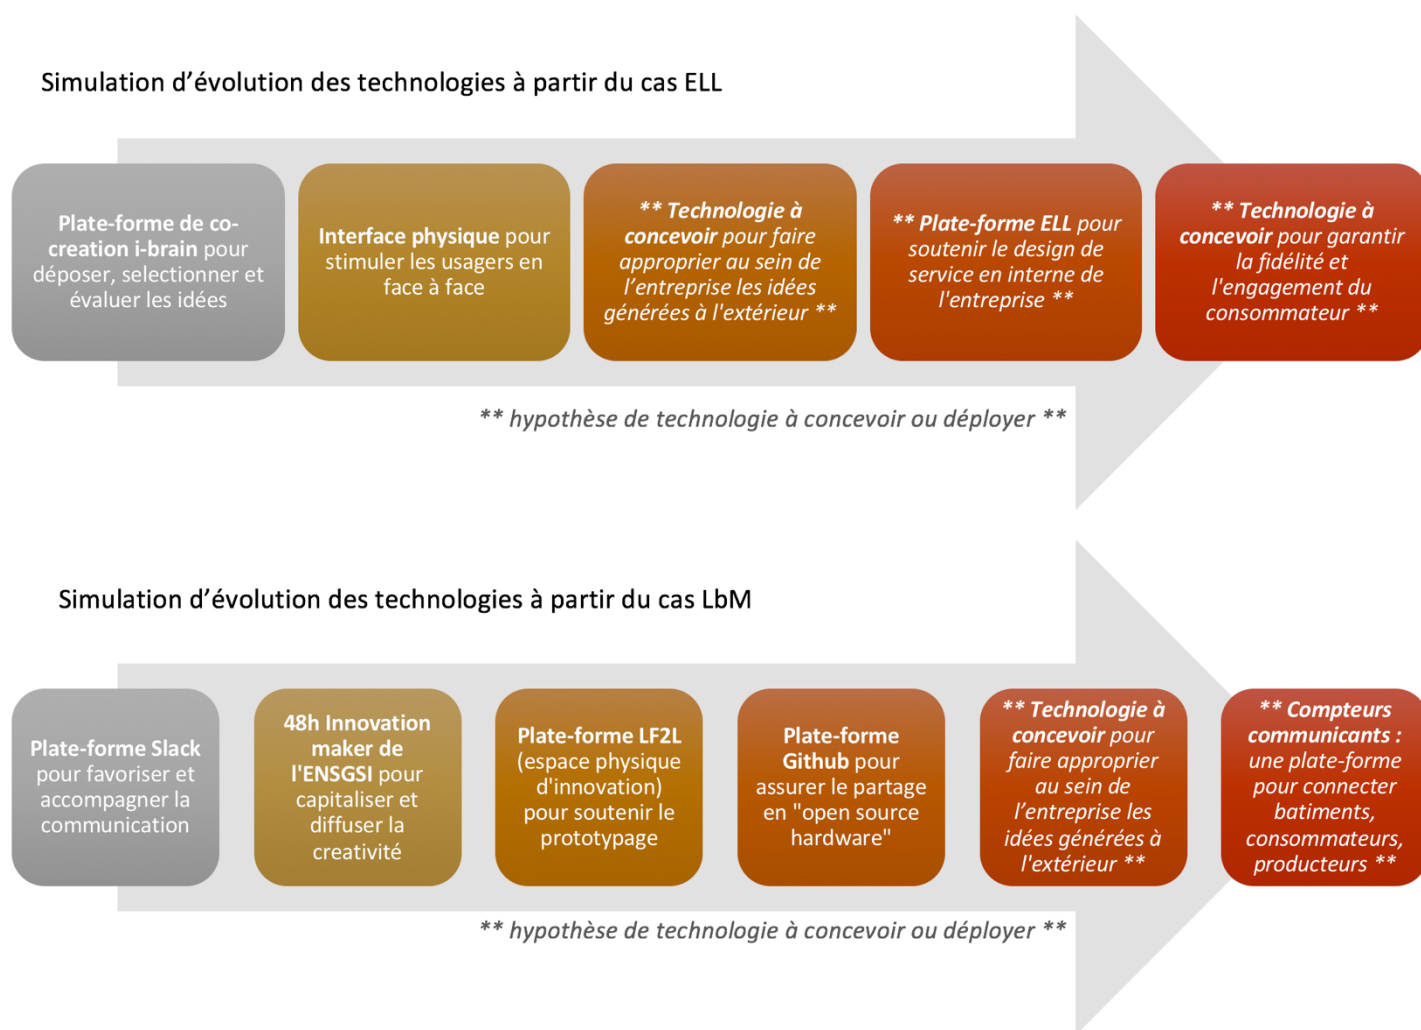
Simulation d’évolution des technologies à partir du cas ELL

Plate-forme de co-creation i-brain pour déposer, selectionner et évaluer les idées

Interface physique pour stimuler les usagers en face à face

** Technologie à concevoir pour faire approprier au sein de l’entreprise les idées générées à l'extérieur **

** Plate-forme ELL pour soutenir le design de service en interne de l'entreprise **

** Technologie à concevoir pour garantir la fidélité et l'engagement du consommateur **

** hypothèse de technologie à concevoir ou déployer **

Simulation d’évolution des technologies à partir du cas LbM

Plate-forme Slack pour favoriser et accompagner la communication

48h Innovation maker de l'ENSGSI pour capitaliser et diffuser la creativité

Plate-forme LF2L (espace physique d'innovation) pour soutenir le prototypage

Plate-forme Github pour assurer le partage en "open source hardware"

** Technologie à concevoir pour faire approprier au sein de l’entreprise les idées générées à l'extérieur **

** Compteurs communicants : une plate-forme pour connecter batiments, consommateurs, producteurs **

** hypothèse de technologie à concevoir ou déployer **